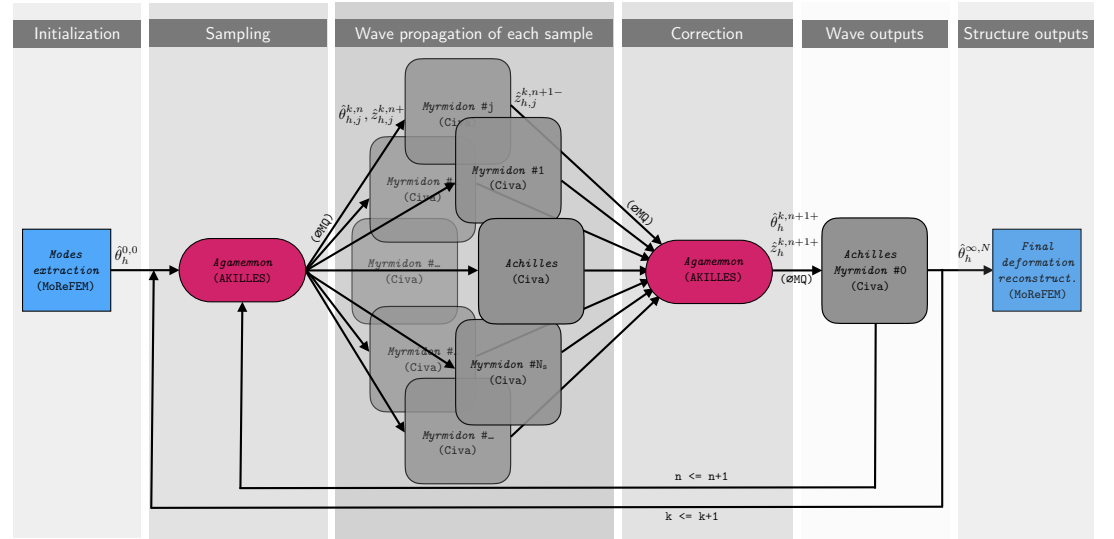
Initialization

Sampling

Wave propagation of each sample

Correction

Wave outputs

Structure outputs

Modes extraction (MoReFEM)

$\hat{\theta}_h^{0,0}$

Agamemnon (AKILLES)

(ØMQ)

$\hat{\theta}_{h,j}^{k,n}, \hat{z}_{h,j}^{k,n+}$

Myrmidon #j (Civa)

$\hat{z}_{h,j}^{k,n+1-}$

Myrmidon # (Civa)

Myrmidon #1 (Civa)

Myrmidon #… (Civa)

Achilles (Civa)

Myrmidon # (Civa)

Myrmidon #$N_s$ (Civa)

Myrmidon #… (Civa)

(ØMQ)

Agamemnon (AKILLES)

$\hat{\theta}_h^{k,n+1+}$

$\hat{z}_h^{k,n+1+}$

(ØMQ)

Achilles Myrmidon #0 (Civa)

$\hat{\theta}_h^{\infty,N}$

Final deformation reconstruct. (MoReFEM)

n <= n+1

k <= k+1